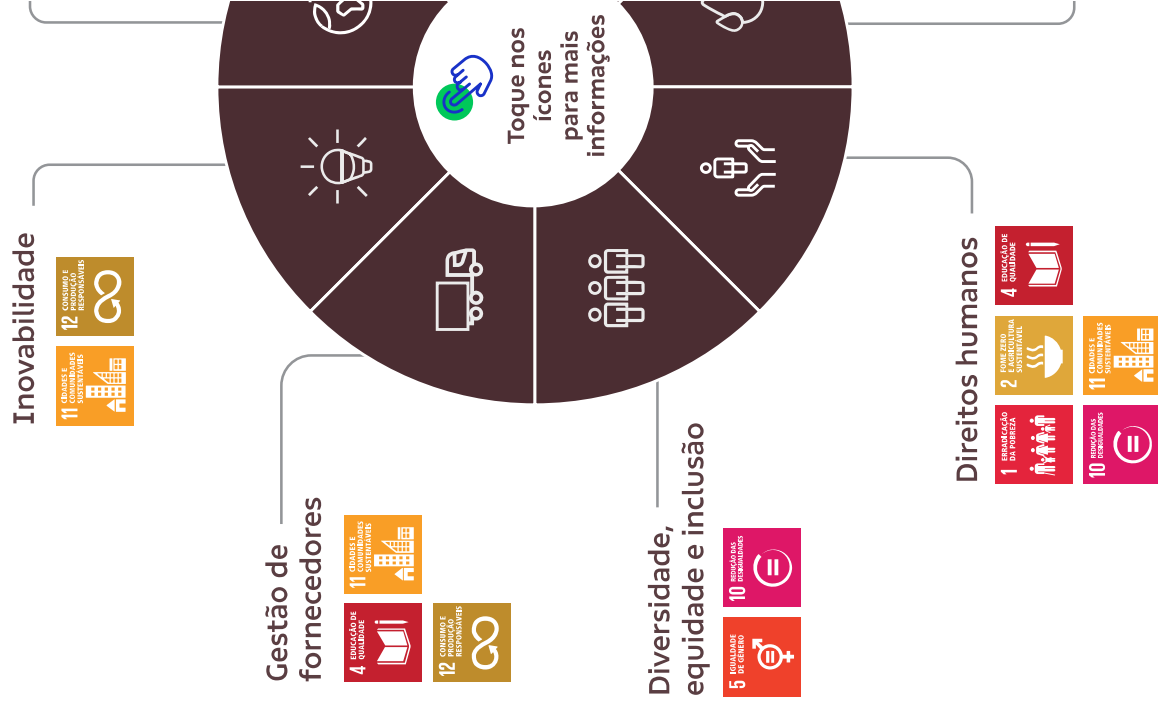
Toque nos ícones para mais informações

Inovabilidade

12 CONSUMO E PRODUÇÃO RESPONSÁVEIS

11 CIDADES E COMUNIDADES SUSTENTÁVEIS

Gestão de fornecedores

11 CIDADES E COMUNIDADES SUSTENTÁVEIS

4 EDUCAÇÃO DE QUALIDADE

12 CONSUMO E PRODUÇÃO RESPONSÁVEIS

Diversidade, equidade e inclusão

10 REDUÇÃO DAS DESIGUALDADES

5 IGUALDADE DE GÊNERO

Direitos humanos

4 EDUCAÇÃO DE QUALIDADE

2 FOME ZERO E AGRICULTURA SUSTENTÁVEL

11 CIDADES E COMUNIDADES SUSTENTÁVEIS

1 ERRADICAÇÃO DA POBREZA

10 REDUÇÃO DAS DESIGUALDADES